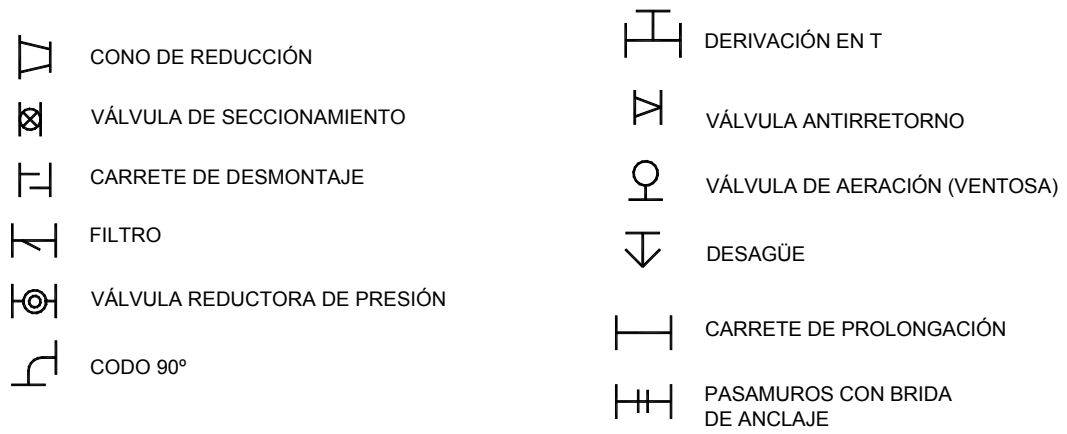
CONO DE REDUCCIÓN

VÁLVULA DE SECCIONAMIENTO

CARRETE DE DESMONTAJE

FILTRO

VÁLVULA REDUCTORA DE PRESIÓN

CODO 90º

DERIVACIÓN EN T

VÁLVULA ANTIRRETORNO

VÁLVULA DE AERACIÓN (VENTOSA)

DESAGÜE

CARRETE DE PROLONGACIÓN

PASAMUROS CON BRIDA DE ANCLAJE